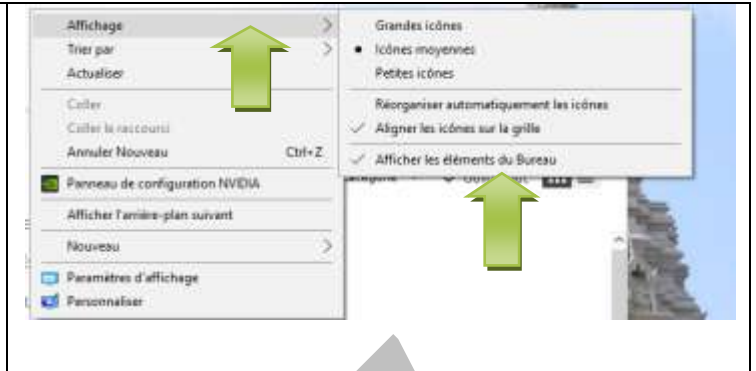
Affichage
Trier par
Actualiser
Coller
Coller le raccourci
Annuler Nouveau Ctrl+Z
Panneau de configuration NVIDIA
Afficher l'arrière-plan suivant
Nouveau
Paramètres d'affichage
Personnaliser

Grandes icônes
Icônes moyennes
Petites icônes
Réorganiser automatiquement les icônes
Aligner les icônes sur la grille
Afficher les éléments du Bureau